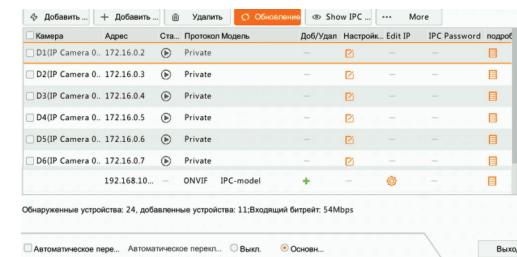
Добавить ... + Добавить ... Удалить Обновление Show IPC ... ··· More

| Камера | Адрес | Ста... | Протокол | Модель | Доб/Удал | Настройк... | Edit IP | IPC Password | подроб |
|---|---|---|---|---|---|---|---|---|---|
| D1(IP Camera 0... | 172.16.0.2 | | Private | | – | | – | – | |
| D2(IP Camera 0... | 172.16.0.3 | | Private | | – | | – | – | |
| D3(IP Camera 0... | 172.16.0.4 | | Private | | – | | – | – | |
| D4(IP Camera 0... | 172.16.0.5 | | Private | | – | | – | – | |
| D5(IP Camera 0... | 172.16.0.6 | | Private | | – | | – | – | |
| D6(IP Camera 0... | 172.16.0.7 | | Private | | – | | – | – | |
| | 192.168.10... | – | ONVIF | IPC-model | + | – | | – | |

Обнаруженные устройства: 24, добавленные устройства: 11;Входящий битрейт: 54Mbps

Автоматическое пере... Автоматическое перекл... Выкл. Основн...

Выход